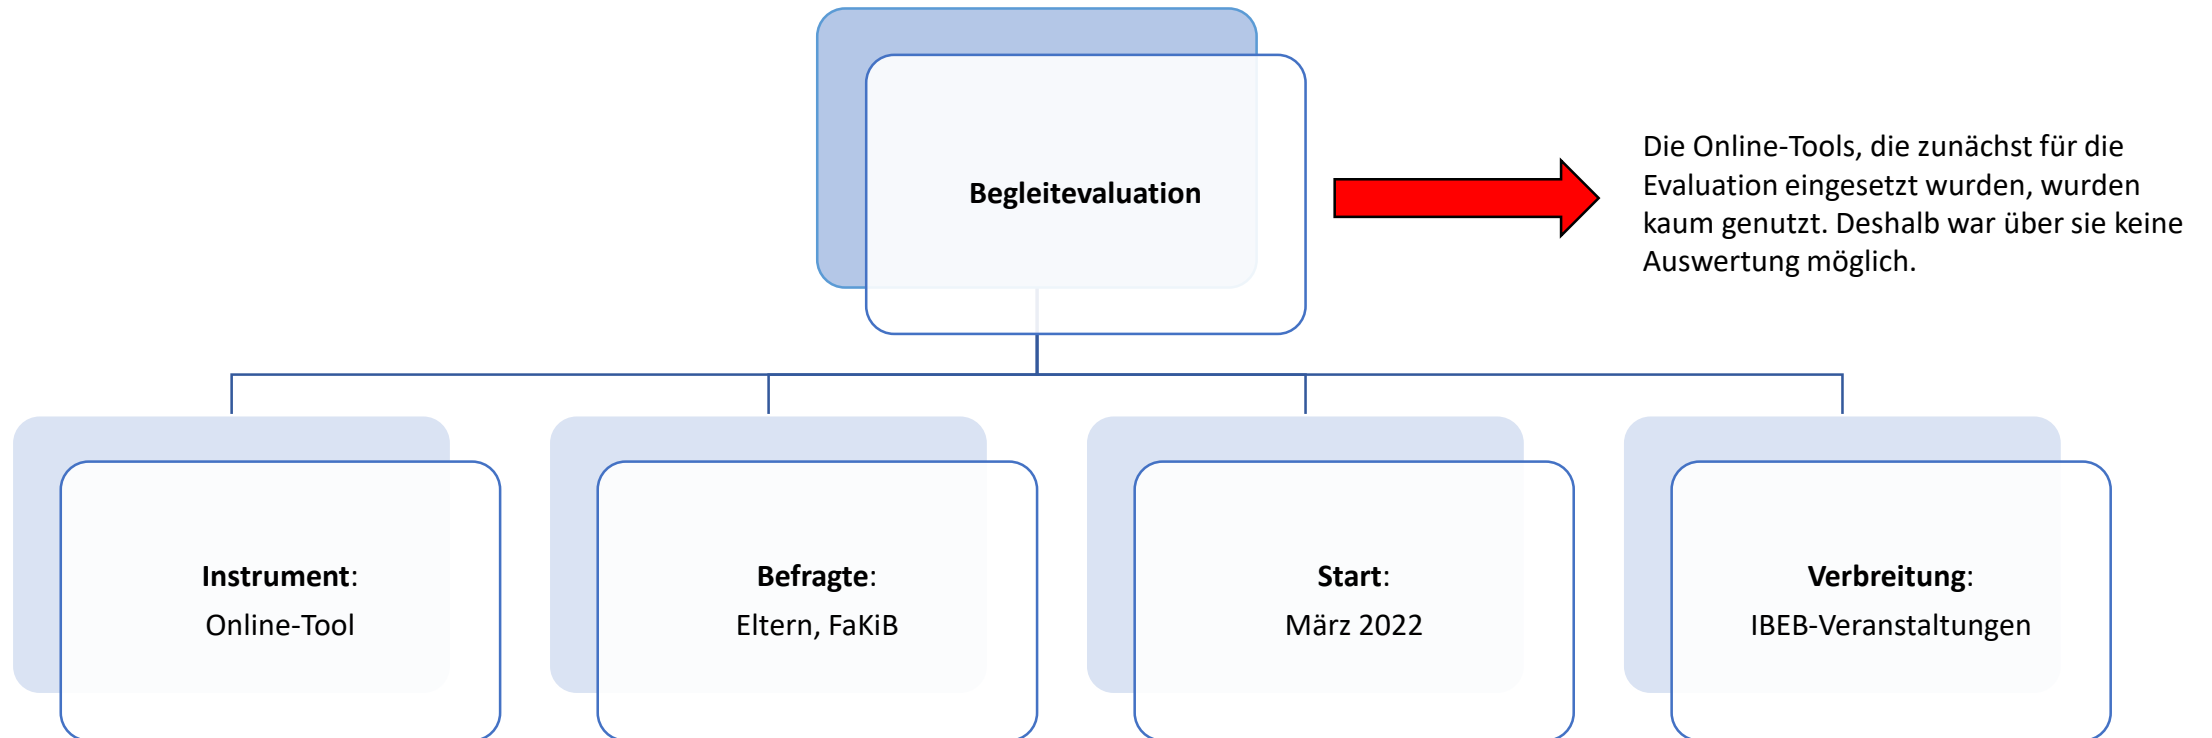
Begleitevaluation

Die Online-Tools, die zunächst für die Evaluation eingesetzt wurden, wurden kaum genutzt. Deshalb war über sie keine Auswertung möglich.

**Instrument**:
Online-Tool

**Befragte**:
Eltern, FaKiB

**Start**:
März 2022

**Verbreitung**:
IBEB-Veranstaltungen